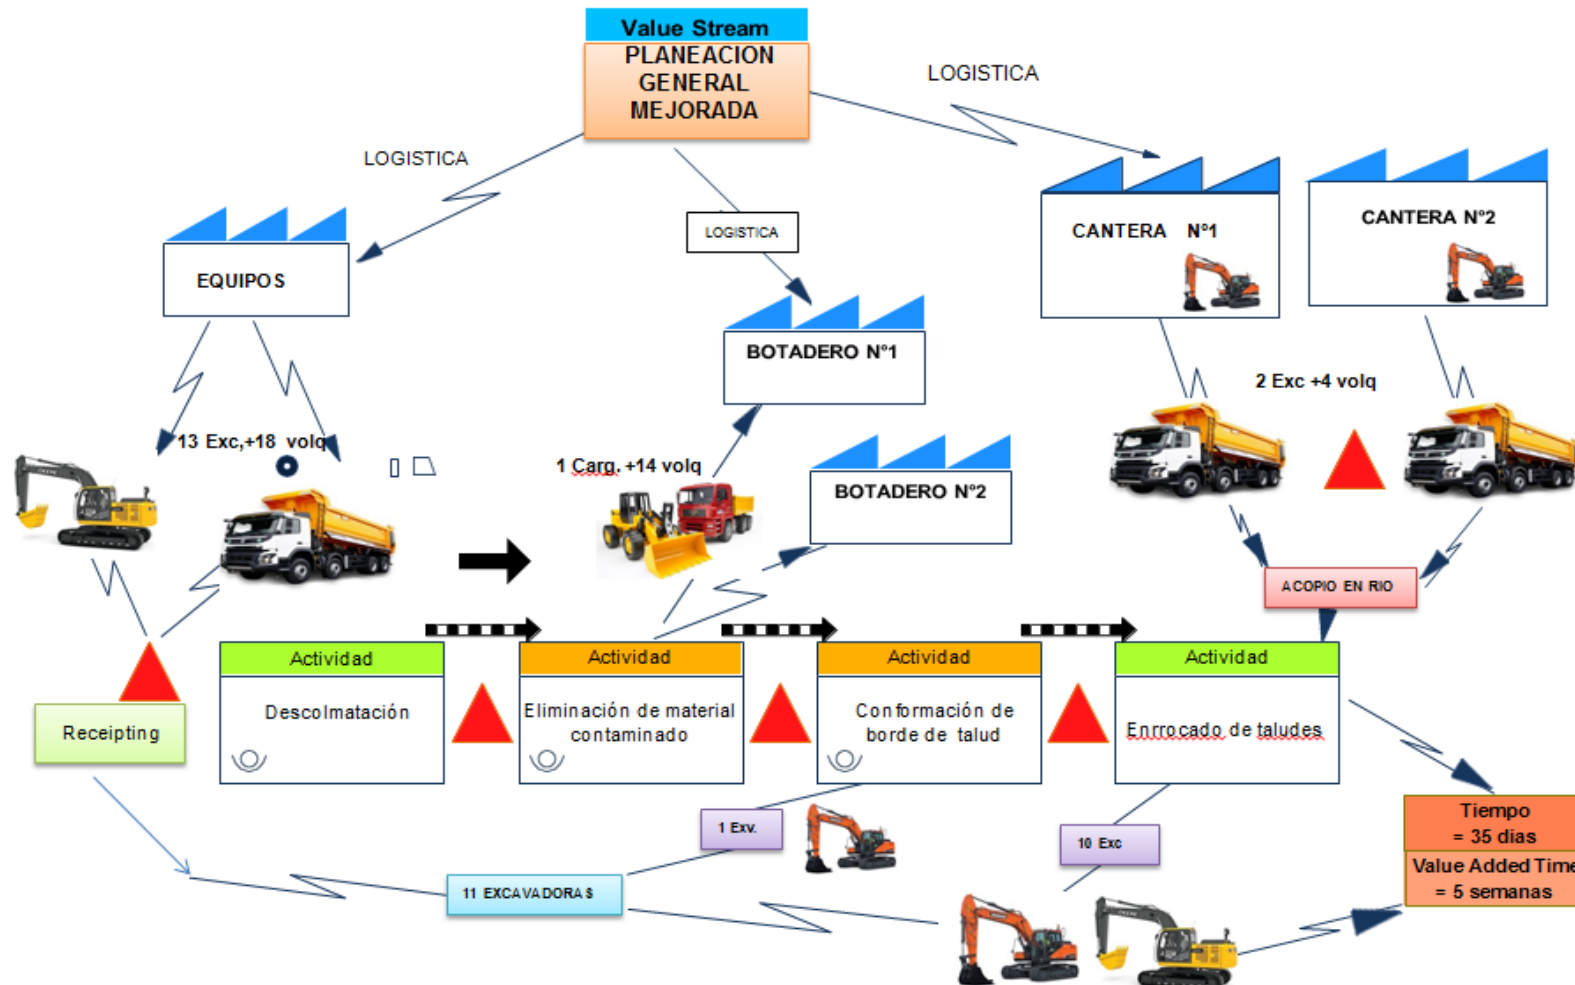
Value Stream
PLANEACION GENERAL MEJORADA

LOGISTICA

LOGISTICA

LOGISTICA

EQUIPOS

BOTADERO N°1

CANTERA N°1

CANTERA N°2

2 Exc +4 volq

13 Exc,+18 volq

1 Carg. +14 volq

BOTADERO N°2

ACOPIO EN RIO

Receipting

Actividad
Descolmatación

Actividad
Eliminación de material contaminado

Actividad
Conformación de borde de talud

Actividad
Enrrocado de taludes

1 Exv.

10 Exc

11 EXCAVADORAS

Tiempo = 35 dias
Value Added Time = 5 semanas